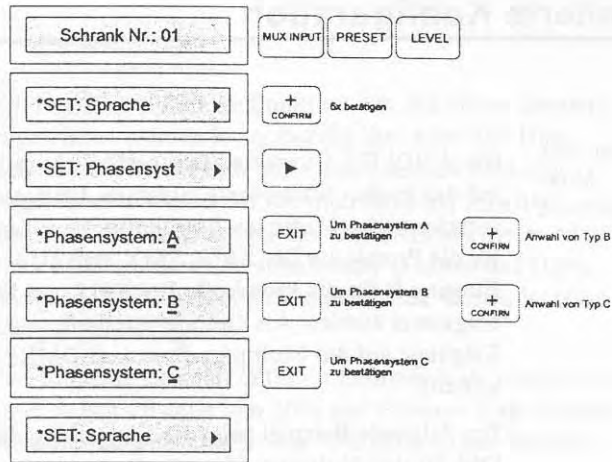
Schrank Nr.: 01

MUX INPUT PRESET LEVEL

*SET: Sprache ▸

+ CONFIRM 5x betätigen

*SET: Phasensyst ▸

▸

*Phasensystem: A

EXIT Um Phasensystem A zu bestätigen

+ CONFIRM Anwahl von Typ B

*Phasensystem: B

EXIT Um Phasensystem B zu bestätigen

+ CONFIRM Anwahl von Typ C

*Phasensystem: C

EXIT Um Phasensystem C zu bestätigen

*SET: Sprache ▸